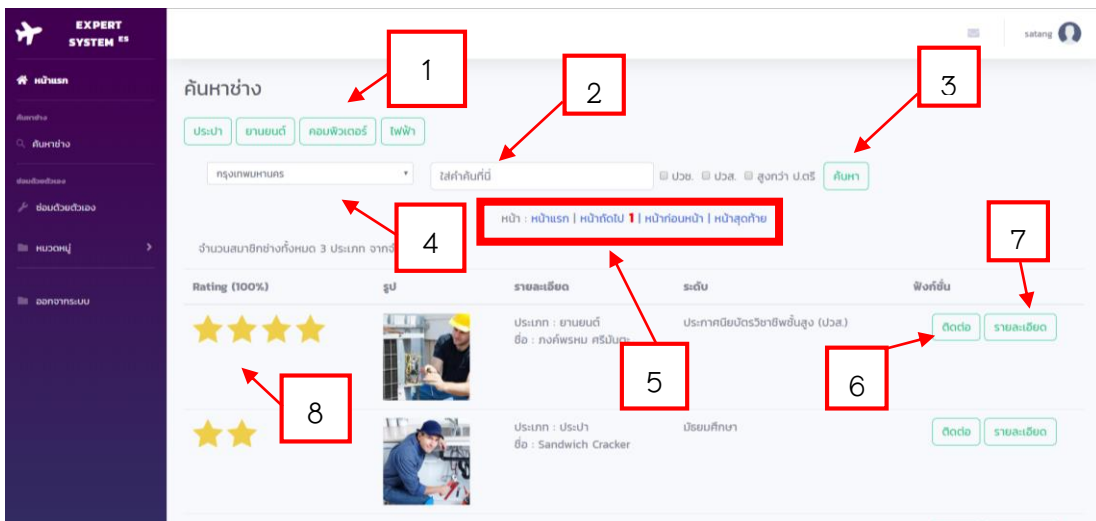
EXPERT SYSTEM ES

หน้าแรก

ค้นหาช่าง

ค้นหาช่าง

ซ่อมด้วยตัวเอง

ซ่อมด้วยตัวเอง

หมวดหมู่

ออกจากระบบ

satang

ค้นหาช่าง

1

2

3

ประปา ยานยนต์ คอมพิวเตอร์ ไฟฟ้า

กรุงเทพมหานคร

ใส่คำค้นที่นี่

ปวช. ปวส. สูงกว่า ป.ตรี ค้นหา

4

หน้า : หน้าแรก | หน้าถัดไป 1 | หน้าก่อนหน้า | หน้าสุดท้าย

7

จำนวนสมาชิกช่างทั้งหมด 3 ประเภท จาก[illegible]

| Rating (100%) | รูป | รายละเอียด | ระดับ | ฟังก์ชั่น |
|---|---|---|---|---|
| | | ประเภท : ยานยนต์ ชื่อ : ภงค์พรหม ศรีมันตะ | ประกาศนียบัตรวิชาชีพชั้นสูง (ปวส.) | ติดต่อ รายละเอียด |
| | | ประเภท : ประปา ชื่อ : Sandwich Cracker | มัธยมศึกษา | ติดต่อ รายละเอียด |

5

6

8